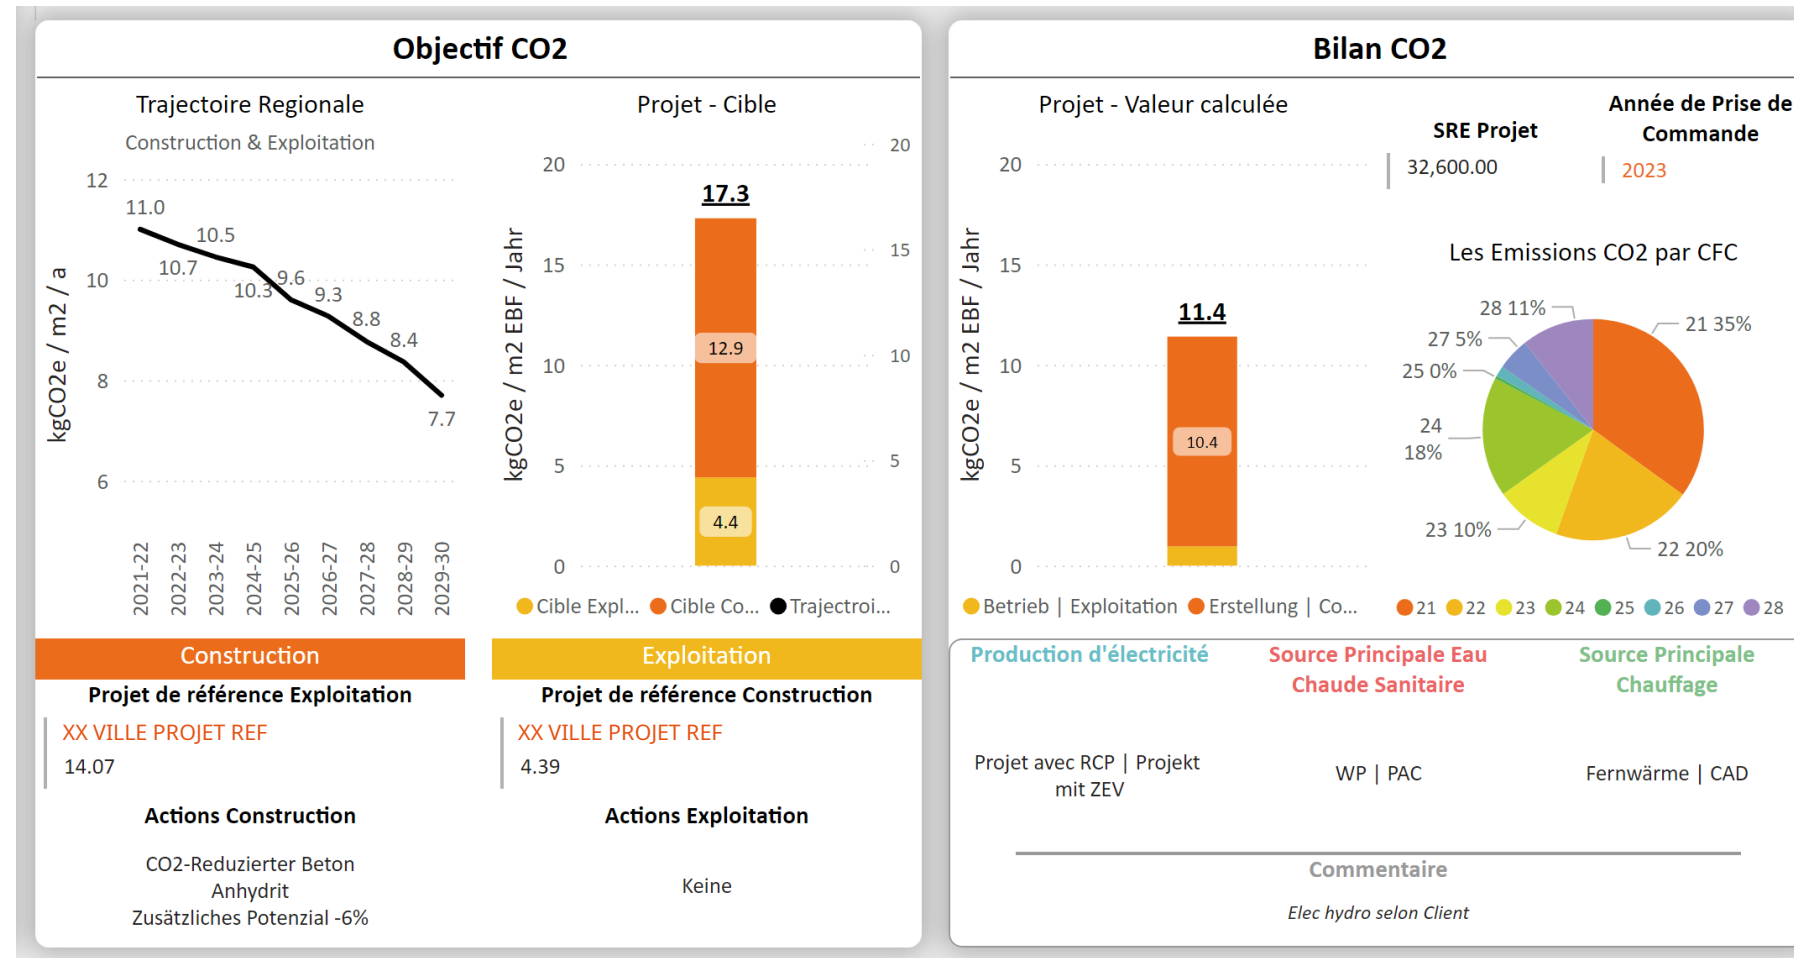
Objectif CO2

Trajectoire Regionale

Construction & Exploitation

12
10
8
6

kgCO2e / m2 / a

11.0
10.5
10.7
10.3
9.6
9.3
8.8
8.4
7.7

2021-22
2022-23
2023-24
2024-25
2025-26
2026-27
2027-28
2028-29
2029-30

Projet - Cible

20
15
10
5
0

kgCO2e / m2 EBF / Jahr

17.3
12.9
4.4

20
15
10
5
0

Cible Expl... Cible Co... Trajectroi...

Construction

Exploitation

Projet de référence Exploitation

XX VILLE PROJET REF
14.07

Projet de référence Construction

XX VILLE PROJET REF
4.39

Actions Construction

CO2-Reduzierter Beton
Anhydrit
Zusätzliches Potenzial -6%

Actions Exploitation

Keine

Bilan CO2

Projet - Valeur calculée

20
15
10
5
0

kgCO2e / m2 EBF / Jahr

11.4
10.4

Betrieb | Exploitation Erstellung | Co...

SRE Projet
32,600.00

Année de Prise de Commande
2023

Les Emissions CO2 par CFC

28 11%
21 35%
27 5%
25 0%
24 18%
23 10%
22 20%

21 22 23 24 25 26 27 28

Production d'électricité

Projet avec RCP | Projekt mit ZEV

Source Principale Eau Chaude Sanitaire

WP | PAC

Source Principale Chauffage

Fernwärme | CAD

Commentaire

Elec hydro selon Client